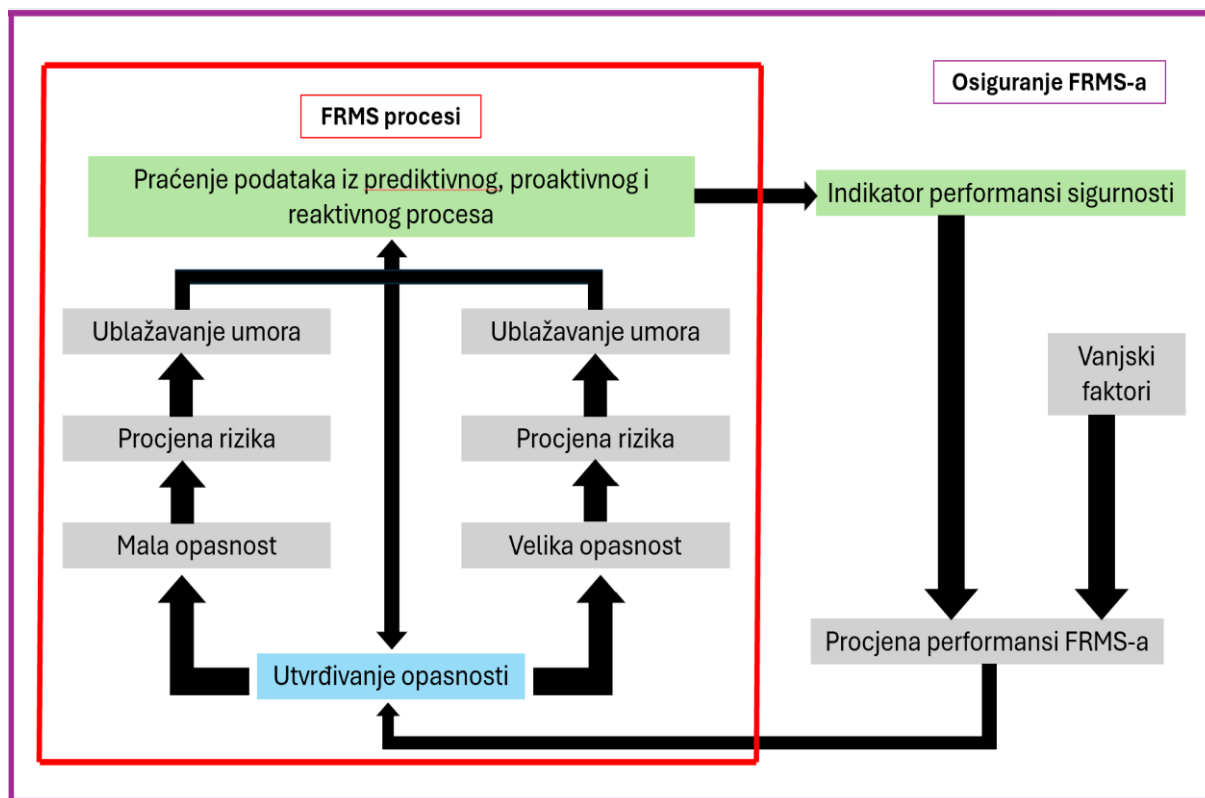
FRMS procesi

Osiguranje FRMS-a

Praćenje podataka iz prediktivnog, proaktivnog i reaktivnog procesa

Indikator performansi sigurnosti

Ublažavanje umora

Ublažavanje umora

Vanjski faktori

Procjena rizika

Procjena rizika

Mala opasnost

Velika opasnost

Procjena performansi FRMS-a

Utvrđivanje opasnosti